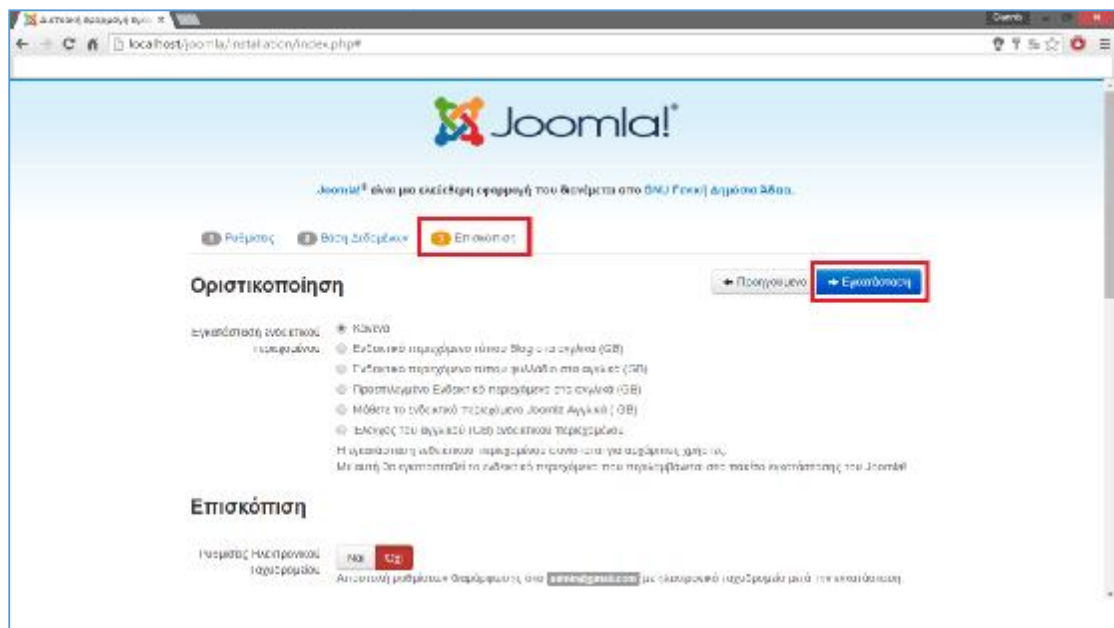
Διαδικτυακή εφαρμογή εγκ... ×

localhost/joomla/installation/index.php#

Joomla!®

Joomla!® είναι μια ελεύθερη εφαρμογή του διανέμεται στο GNU Γενική Δημόσια Άδεια.

1 Ρυθμίσεις 2 Βάση Δεδομένων 3 Επισκόπηση

Οριστικοποίηση

← Προηγούμενο → Εγκατάσταση

Εγκατάσταση ενδεικτικού περιεχομένου
Κανένα
Ενδεικτικό περιεχόμενο τύπου Blog στα αγγλικά (GB)
Ενδεικτικό περιεχόμενο τύπου μπλόκ στα αγγλικά (GB)
Προεπιλεγμένο Ενδεικτικό περιεχόμενο στα αγγλικά (GB)
Μάθετε το ενδεικτικό περιεχόμενο Joomla Αγγλικά (GB)
Έλεγχος του αγγλικού (GB) ενδεικτικού περιεχομένου
Η εγκατάσταση ενδεικτικού περιεχομένου συνιστάται για αρχάριους χρήστες.
Με αυτή θα εγκατασταθεί το ενδεικτικό περιεχόμενο που περιλαμβάνεται στο πακέτο εγκατάστασης του Joomla!

Επισκόπηση

Ρυθμίσεις Ηλεκτρονικού ταχυδρομείου
Ναι Όχι
Αποστολή ρυθμίσεων διαμόρφωσης στο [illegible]@gmail.com με ηλεκτρονικό ταχυδρομείο μετά την εγκατάσταση